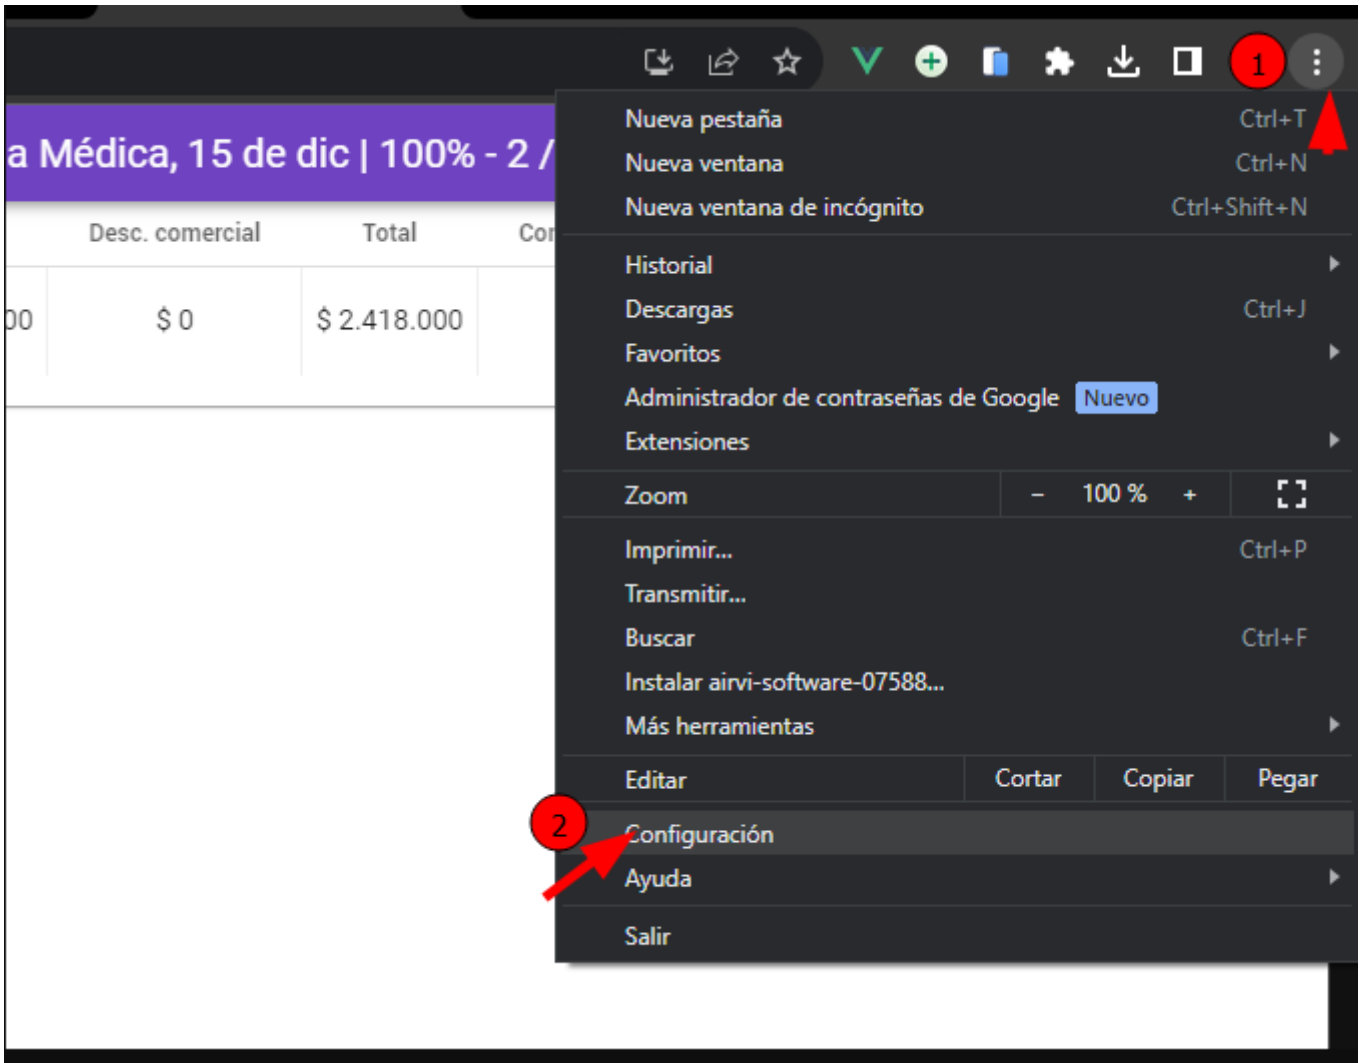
1

a Médica, 15 de dic | 100% - 2 /

| | Desc. comercial | Total | Co |
|---|---|---|---|
| 00 | $ 0 | $ 2.418.000 | |

Nueva pestaña Ctrl+T
Nueva ventana Ctrl+N
Nueva ventana de incógnito Ctrl+Shift+N

Historial
Descargas Ctrl+J
Favoritos
Administrador de contraseñas de Google Nuevo
Extensiones

Zoom – 100 % +

Imprimir... Ctrl+P
Transmitir...
Buscar Ctrl+F
Instalar airvi-software-07588...
Más herramientas

Editar Cortar Copiar Pegar

2

Configuración
Ayuda

Salir